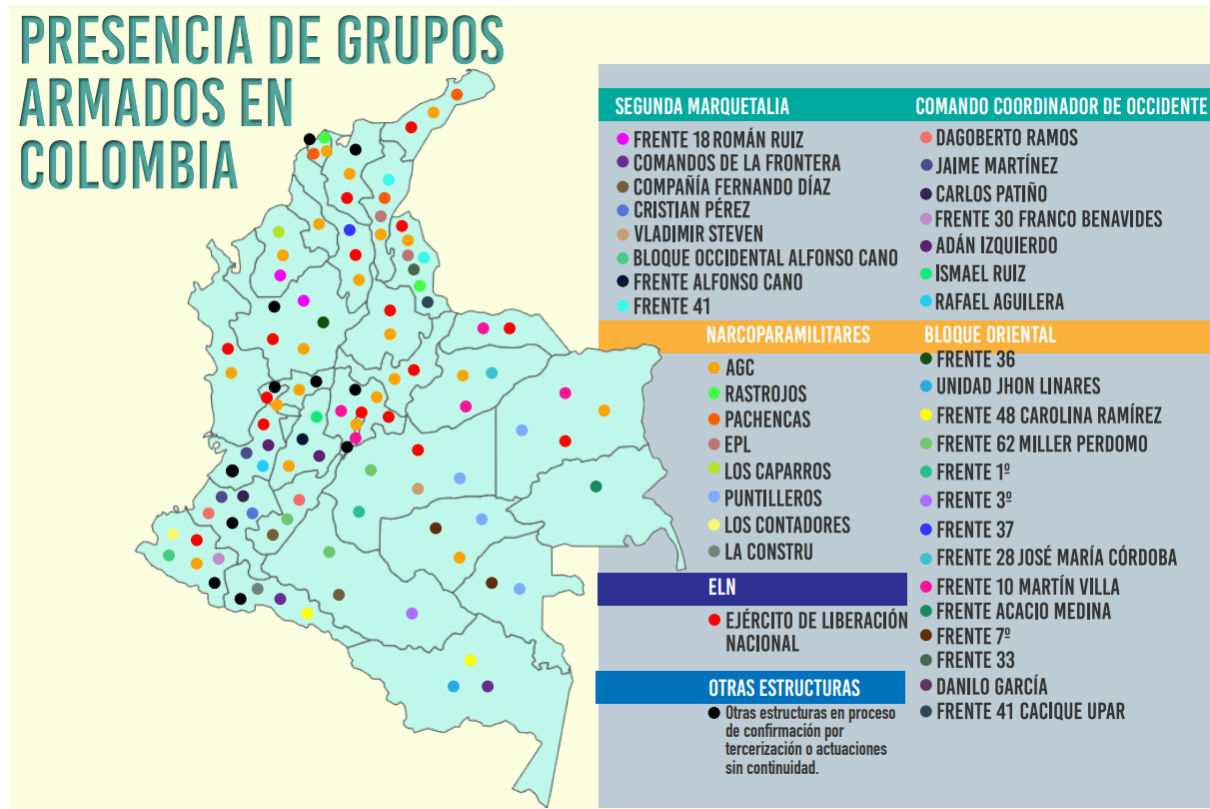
PRESENCIA DE GRUPOS ARMADOS EN COLOMBIA

SEGUNDA MARQUETALIA
FRENTE 18 ROMÁN RUIZ
COMANDOS DE LA FRONTERA
COMPAÑÍA FERNANDO DÍAZ
CRISTIAN PÉREZ
VLADIMIR STEVEN
BLOQUE OCCIDENTAL ALFONSO CANO
FRENTE ALFONSO CANO
FRENTE 41

COMANDO COORDINADOR DE OCCIDENTE
DAGOBERTO RAMOS
JAIME MARTÍNEZ
CARLOS PATIÑO
FRENTE 30 FRANCO BENAVIDES
ADÁN IZQUIERDO
ISMAEL RUIZ
RAFAEL AGUILERA

NARCOPARAMILITARES
AGC
RASTROJOS
PACHENCAS
EPL
LOS CAPARROS
PUNTILLEROS
LOS CONTADORES
LA CONSTRU

ELN
EJÉRCITO DE LIBERACIÓN NACIONAL

OTRAS ESTRUCTURAS
Otras estructuras en proceso de confirmación por tercerización o actuaciones sin continuidad.

BLOQUE ORIENTAL
FRENTE 36
UNIDAD JHON LINARES
FRENTE 48 CAROLINA RAMÍREZ
FRENTE 62 MILLER PERDOMO
FRENTE 1º
FRENTE 3º
FRENTE 37
FRENTE 28 JOSÉ MARÍA CÓRDOBA
FRENTE 10 MARTÍN VILLA
FRENTE ACACIO MEDINA
FRENTE 7º
FRENTE 33
DANILO GARCÍA
FRENTE 41 CACIQUE UPAR